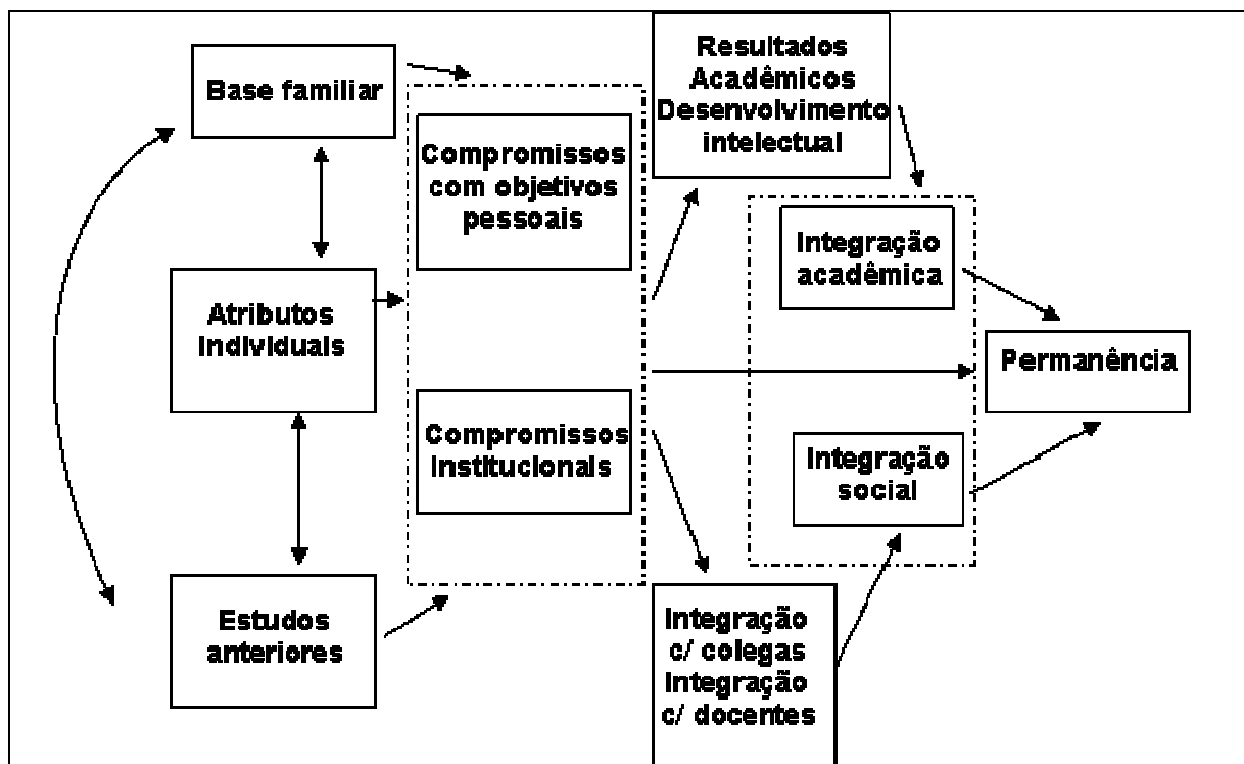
Base familiar

Atributos individuais

Estudos anteriores

Compromissos com objetivos pessoais

Compromissos institucionais

Resultados Acadêmicos Desenvolvimento intelectual

Integração acadêmica

Integração social

Permanência

Integração c/ colegas Integração c/ docentes